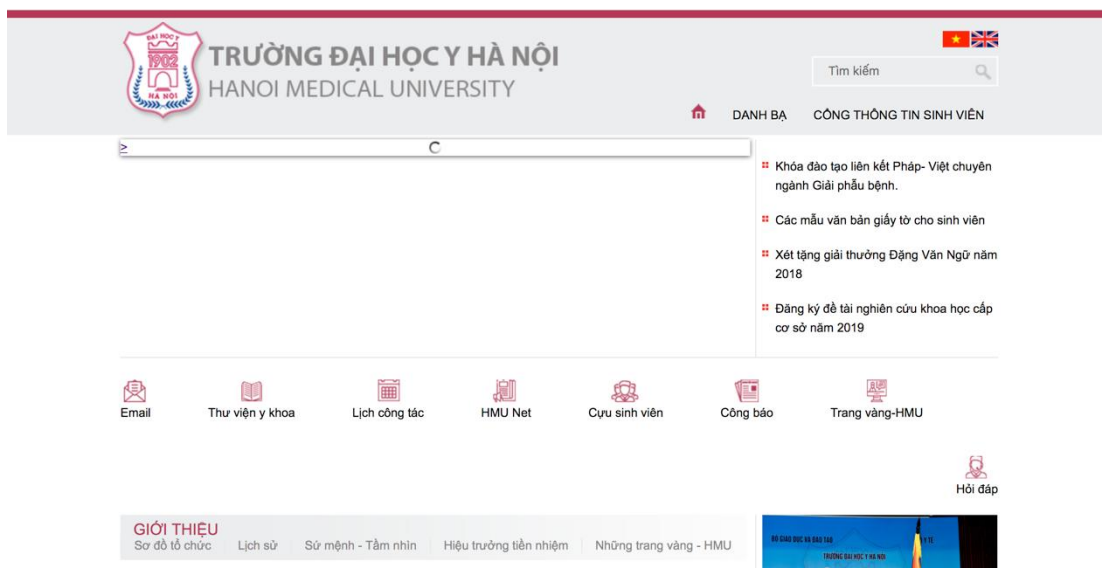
ĐẠI HỌC Y
1902
HÀ NỘI

TRƯỜNG ĐẠI HỌC Y HÀ NỘI
HANOI MEDICAL UNIVERSITY

Tìm kiếm

DANH BẠ
CỔNG THÔNG TIN SINH VIÊN

>

Khóa đào tạo liên kết Pháp- Việt chuyên ngành Giải phẫu bệnh.

Các mẫu văn bản giấy tờ cho sinh viên

Xét tặng giải thưởng Đặng Văn Ngữ năm 2018

Đăng ký đề tài nghiên cứu khoa học cấp cơ sở năm 2019

Email
Thư viện y khoa
Lịch công tác
HMU Net
Cựu sinh viên
Công báo
Trang vàng-HMU

Hỏi đáp

GIỚI THIỆU
Sơ đồ tổ chức
Lịch sử
Sứ mệnh - Tầm nhìn
Hiệu trưởng tiền nhiệm
Những trang vàng - HMU

BỘ GIÁO DỤC VÀ ĐÀO TẠO
Y TẾ
TRƯỜNG ĐẠI HỌC Y HÀ NỘI